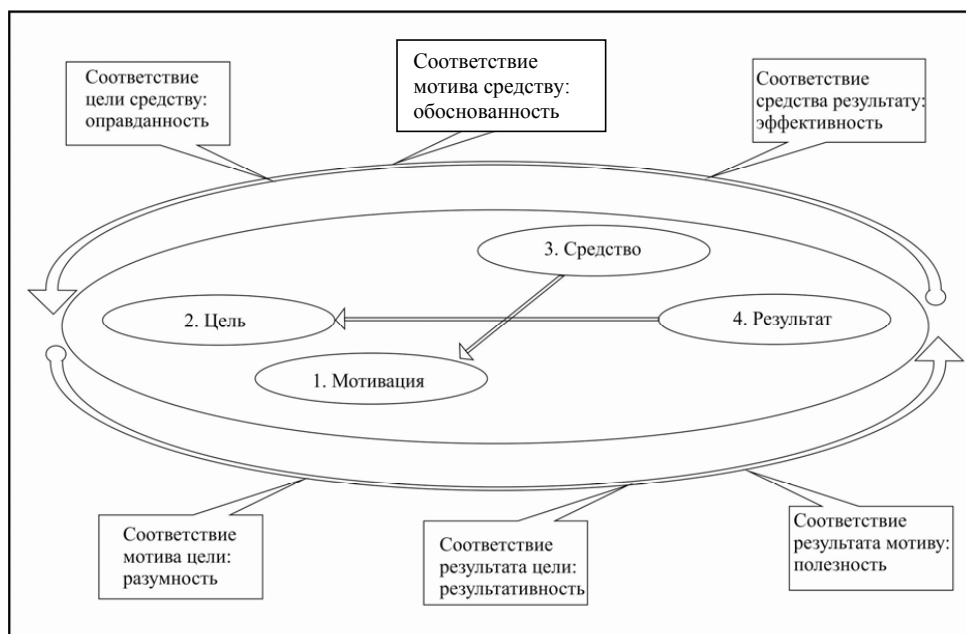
Соответствие цели средству: оправданность

Соответствие мотива средству: обоснованность

Соответствие средства результату: эффективность

3. Средство

2. Цель

4. Результат

1. Мотивация

Соответствие мотива цели: разумность

Соответствие результата цели: результативность

Соответствие результата мотиву: полезность